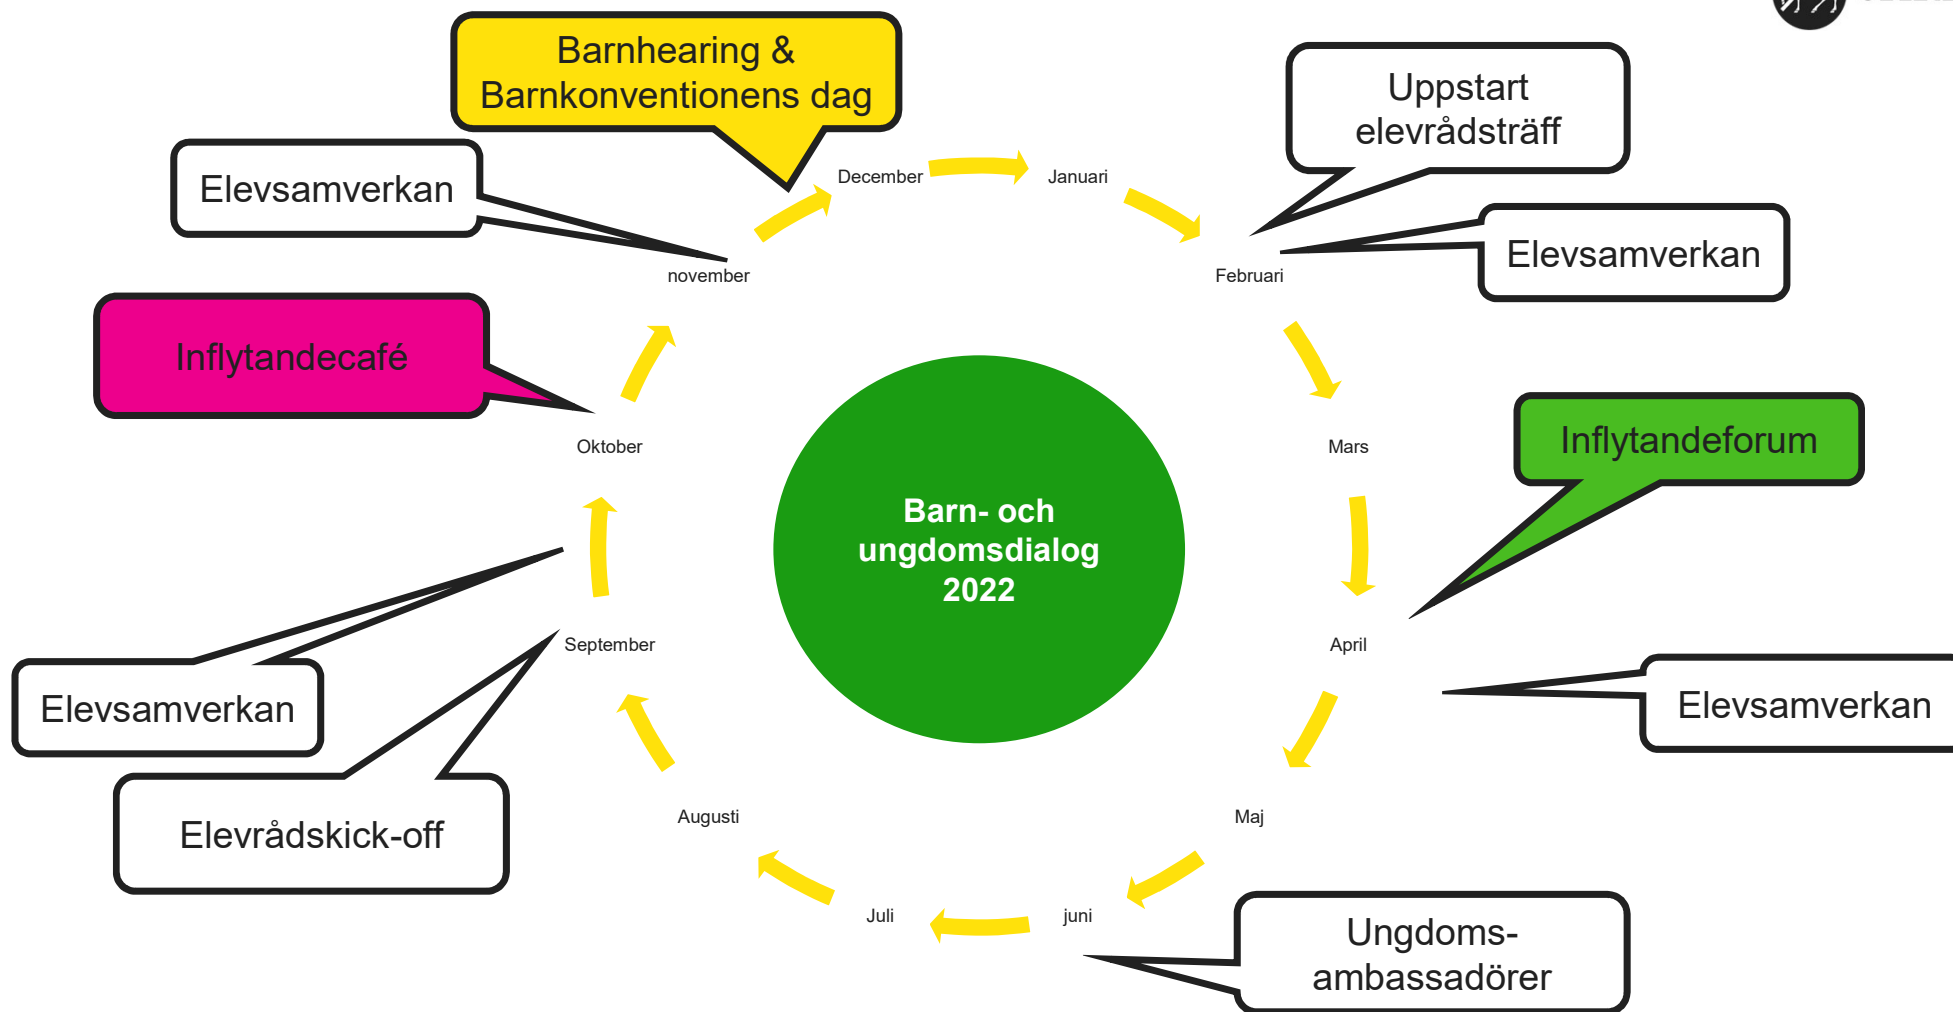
Barnhearing & Barnkonventionens dag

Uppstart elevrådsträff

Elevsamverkan

December

Januari

november

Februari

Elevsamverkan

Inflytandecafé

Oktober

Mars

Inflytandeforum

Barn- och ungdomsdialog 2022

September

April

Elevsamverkan

Elevsamverkan

Elevrådskick-off

Augusti

Maj

Juli

juni

Ungdoms-ambassadörer